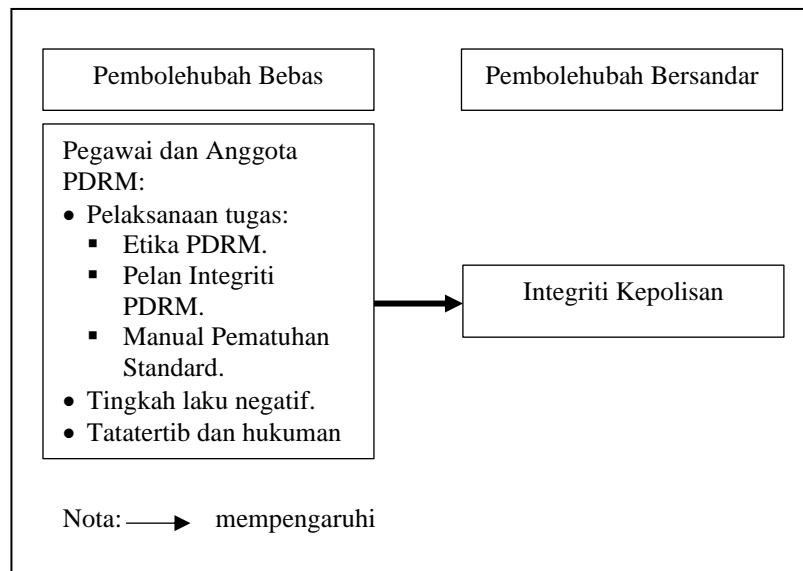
Pembolehubah Bebas

Pembolehubah Bersandar

Pegawai dan Anggota PDRM:
- Pelaksanaan tugas:
  - Etika PDRM.
  - Pelan Integriti PDRM.
  - Manual Pematuhan Standard.
- Tingkah laku negatif.
- Tatatertib dan hukuman

Integriti Kepolisan

Nota: → mempengaruhi